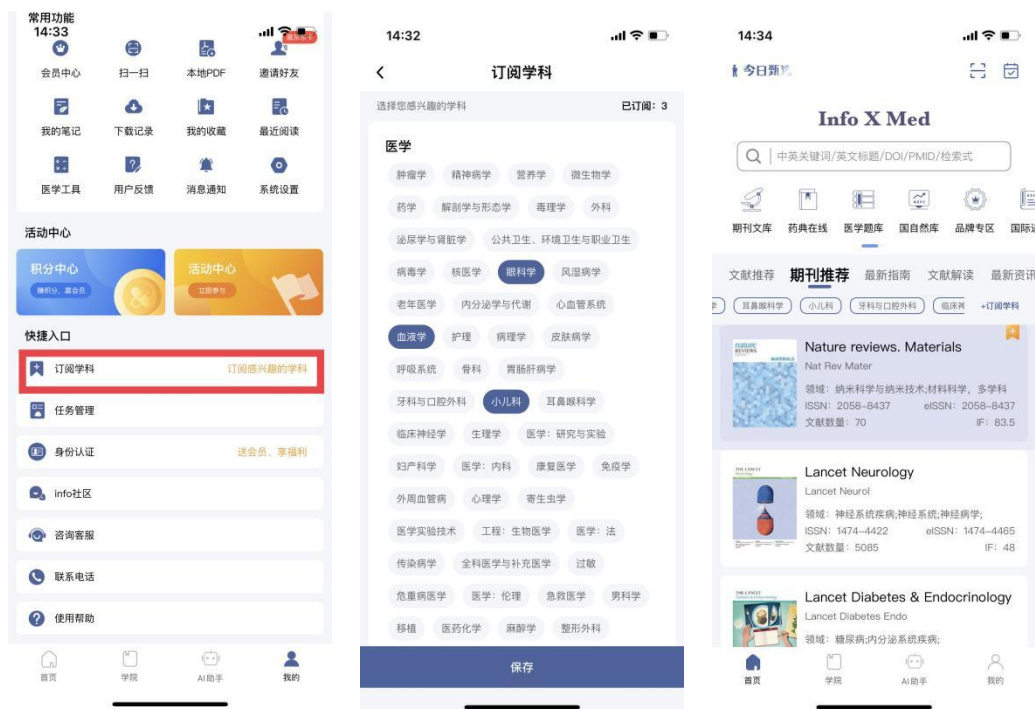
常用功能
14:33

会员中心 扫一扫 本地PDF 邀请好友
我的笔记 下载记录 我的收藏 最近阅读
医学工具 用户反馈 消息通知 系统设置

活动中心
积分中心
赚积分、赢会员
活动中心
立即参与

快捷入口
订阅学科 订阅感兴趣的学科
任务管理
身份认证 送会员、享福利
info社区
咨询客服
联系电话
使用帮助

首页 学院 AI助手 我的

14:32
订阅学科
选择您感兴趣的学科 已订阅：3
医学
肿瘤学 精神病学 营养学 微生物学
药学 解剖学与形态学 毒理学 外科
泌尿学与肾脏学 公共卫生、环境卫生与职业卫生
病毒学 核医学 眼科学 风湿病学
老年医学 内分泌学与代谢 心血管系统
血液学 护理 病理学 皮肤病学
呼吸系统 骨科 胃肠肝病学
牙科与口腔外科 小儿科 耳鼻喉科学
临床神经学 生理学 医学：研究与实验
妇产科学 医学：内科 康复医学 免疫学
外周血管病 心理学 寄生虫学
医学实验技术 工程：生物医学 医学：法
传染病学 全科医学与补充医学 过敏
危重病医学 医学：伦理 急救医学 男科学
移植 医药化学 麻醉学 整形外科
保存

14:34
今日新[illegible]
Info X Med
中英关键词/英文标题/DOI/PMID/检索式
期刊文库 药典在线 医学题库 国自然库 品牌专区 国际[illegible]
文献推荐 期刊推荐 最新指南 文献解读 最新资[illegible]
耳鼻喉科学 小儿科 牙科与口腔外科 临床神 +订阅学科

Nature reviews. Materials
Nat Rev Mater
领域：纳米科学与纳米技术;材料科学，多学科
ISSN：2058-8437 eISSN：2058-8437
文献数量：70 IF：83.5

Lancet Neurology
Lancet Neurol
领域：神经系统疾病;神经系统;神经病学;
ISSN：1474-4422 eISSN：1474-4465
文献数量：5085 IF：48

Lancet Diabetes & Endocrinology
Lancet Diabetes Endo
领域：糖尿病;内分泌系统疾病;

首页 学院 AI助手 我的